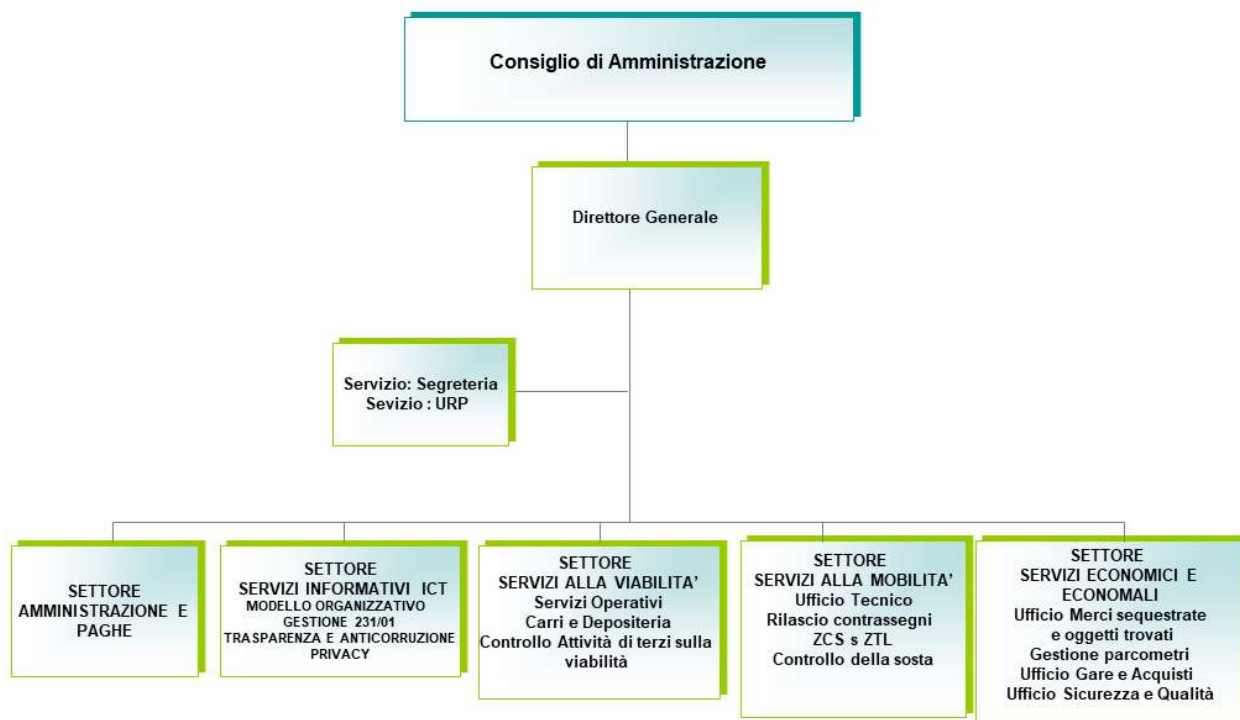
Consiglio di Amministrazione

Direttore Generale

Servizio: Segreteria
Sevizio : URP

SETTORE
AMMINISTRAZIONE E PAGHE

SETTORE
SERVIZI INFORMATIVI ICT
MODELLO ORGANIZZATIVO
GESTIONE 231/01
TRASPARENZA E ANTICORRUZIONE
PRIVACY

SETTORE
SERVIZI ALLA VIABILITA'
Servizi Operativi
Carri e Depositeria
Controllo Attività di terzi sulla viabilità

SETTORE
SERVIZI ALLA MOBILITA'
Ufficio Tecnico
Rilascio contrassegni
ZCS s ZTL
Controllo della sosta

SETTORE
SERVIZI ECONOMICI E ECONOMALI
Ufficio Merci sequestrate e oggetti trovati
Gestione parcometri
Ufficio Gare e Acquisti
Ufficio Sicurezza e Qualità